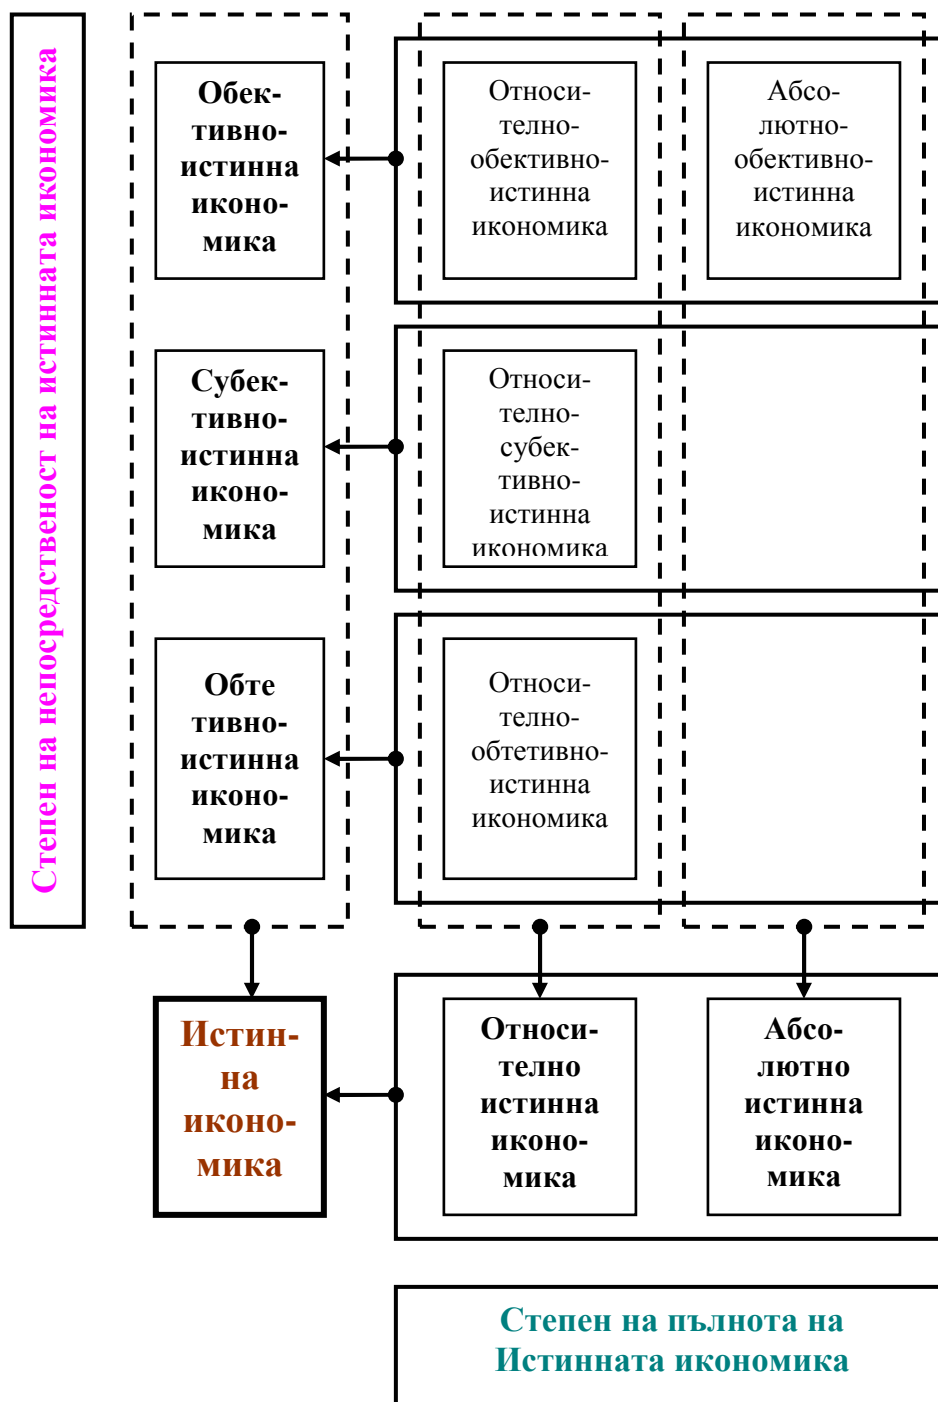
Степен на непосредственост на истинната икономика

Обективно-истинна икономика

Относително-обективно-истинна икономика

Абсолютно-обективно-истинна икономика

Субективно-истинна икономика

Относително-субективно-истинна икономика

Обтетивно-истинна икономика

Относително-обтетивно-истинна икономика

Истинна икономика

Относително истинна икономика

Абсолютно истинна икономика

Степен на пълнота на Истинната икономика